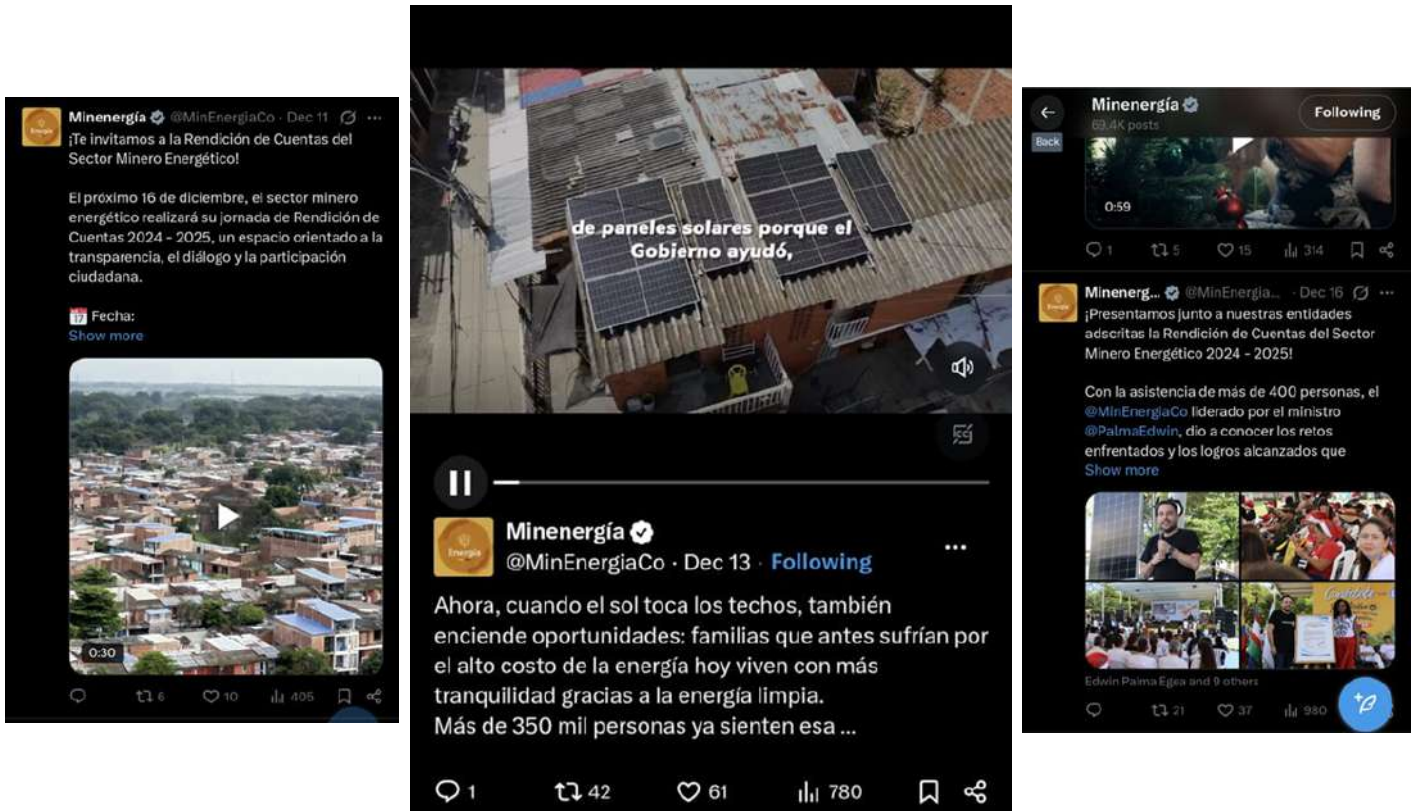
Minenergía @MinEnergiaCo · Dec 11
¡Te invitamos a la Rendición de Cuentas del Sector Minero Energético!

El próximo 16 de diciembre, el sector minero energético realizará su jornada de Rendición de Cuentas 2024 - 2025, un espacio orientado a la transparencia, el diálogo y la participación ciudadana.

📅 Fecha:
Show more

0:30

6 10 405

de paneles solares porque el Gobierno ayudó,

Minenergía
@MinEnergiaCo · Dec 13 · Following
Ahora, cuando el sol toca los techos, también enciende oportunidades: familias que antes sufrían por el alto costo de la energía hoy viven con más tranquilidad gracias a la energía limpia.
Más de 350 mil personas ya sienten esa ...

1 42 61 780

Back
Minenergía
69.4K posts
Following

0:59

1 5 15 314

Minenerg... @MinEnergia... · Dec 16
¡Presentamos junto a nuestras entidades adscritas la Rendición de Cuentas del Sector Minero Energético 2024 - 2025!

Con la asistencia de más de 400 personas, el @MinEnergiaCo liderado por el ministro @PalmaEdwin, dio a conocer los retos enfrentados y los logros alcanzados que
Show more

Edwin Palma Egea and 9 others

21 37 980